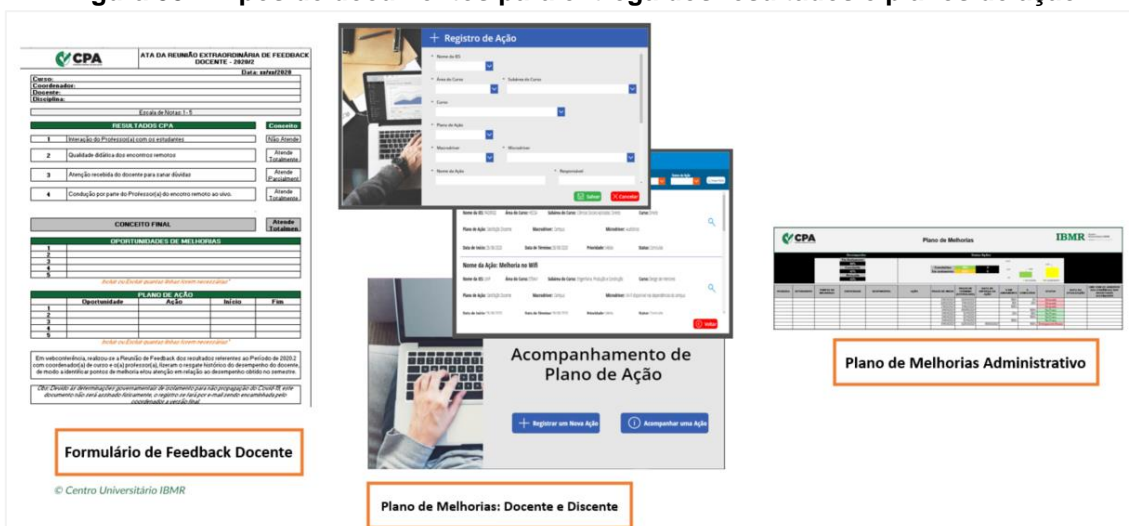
CPA

ATA DA REUNIÃO EXTRAORDINÁRIA DE FEEDBACK DOCENTE - 2020/2

Data: xx/xx/2020

Curso:
Coordenador:
Docente:
Disciplina:

Escala de Notas 1 - 5

| | RESULTADOS CPA | Conceito |
|---|---|---|
| 1 | Interação do Professor(a) com os estudantes | Não Atende |
| 2 | Qualidade didática dos encontros remotos | Atende Totalmente |
| 3 | Atenção recebida do docente para sanar dúvidas | Atende Parcialmente |
| 4 | Condução por parte do Professor(a) do encotro remoto ao vivo. | Atende Totalmente |

| CONCEITO FINAL | Atende Totalmente |
|---|---|

| OPORTUNIDADES DE MELHORIAS |
|---|
| 1 |
| 2 |
| 3 |
| 4 |
| 5 |

Incluir ou Excluir quantas linhas forem necessárias*

PLANO DE AÇÃO

| | Oportunidade | Ação | Início | Fim |
|---|---|---|---|---|
| 1 | | | | |
| 2 | | | | |
| 3 | | | | |
| 4 | | | | |
| 5 | | | | |

Incluir ou Excluir quantas linhas forem necessárias*

Em webconferência, realizou-se a Reunião de Feedback dos resultados referentes ao Período de 2020.2 com coordenador(a) de curso e o(a) professor(a), fizeram o resgate histórico do desempenho do docente, de modo a identificar pontos de melhoria e/ou atenção em relação ao desempenho obtido no semestre.

Obs: Devido às determinações governamentais de isolamento para não propagação do Covid-19, este documento não será assinado fisicamente, o registro se fará por e-mail sendo encaminhada pelo coordenador a versão final.

Formulário de Feedback Docente

© Centro Universitário IBMR

Registro de Ação

Nome da IES
Área do Curso
Subárea do Curso
Curso
Plano de Ação
Macrotimer
Microtimer
Nome da Ação
Responsável

Salvar
Cancelar

Nome da Ação: Melhoria no Wifi

Acompanhamento de Plano de Ação

Registrar um Nova Ação
Acompanhar uma Ação

Plano de Melhorias: Docente e Discente

CPA
Plano de Melhorias
IBMR

Plano de Melhorias Administrativo